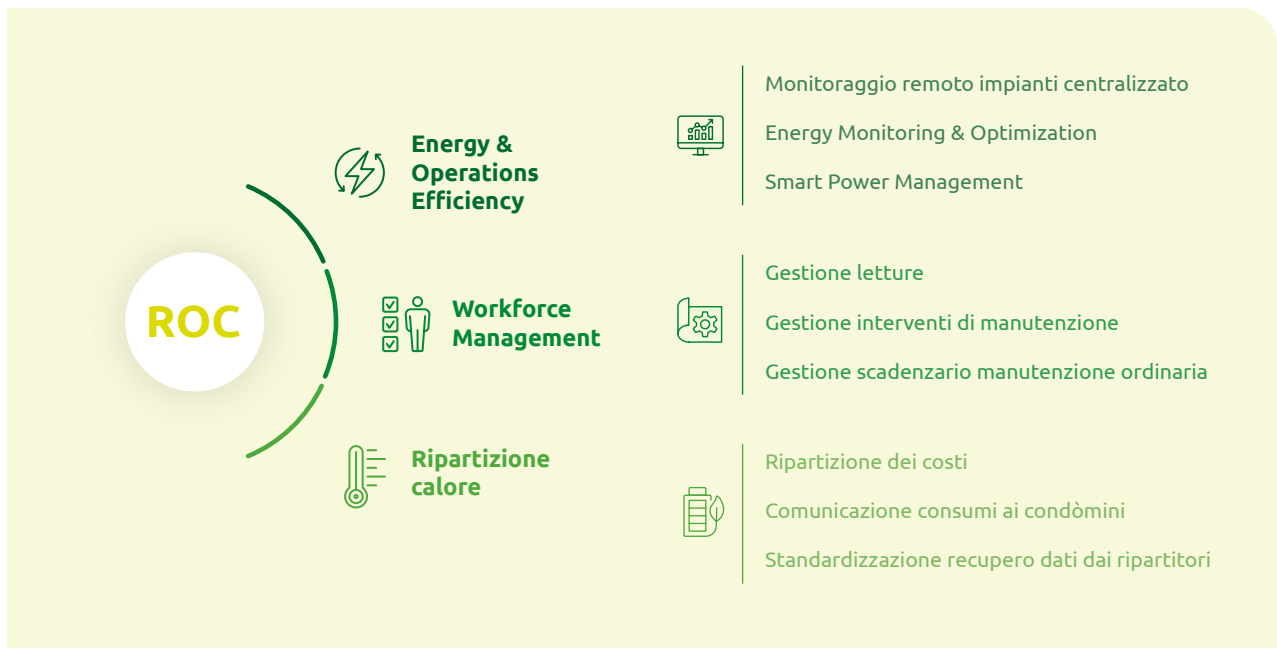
ROC

Energy & Operations Efficiency

Monitoraggio remoto impianti centralizzato

Energy Monitoring & Optimization

Smart Power Management

Workforce Management

Gestione letture

Gestione interventi di manutenzione

Gestione scadenzario manutenzione ordinaria

Ripartizione calore

Ripartizione dei costi

Comunicazione consumi ai condòmini

Standardizzazione recupero dati dai ripartitori